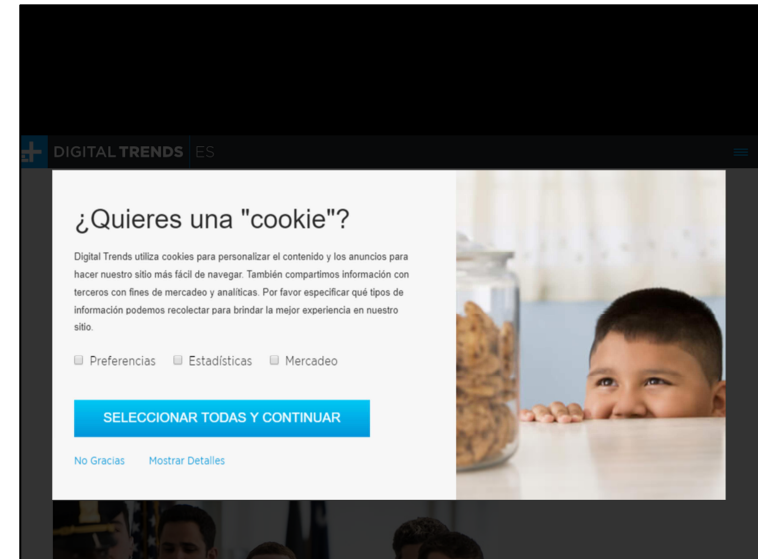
DIGITAL TRENDS ES

¿Quieres una "cookie"?

Digital Trends utiliza cookies para personalizar el contenido y los anuncios para hacer nuestro sitio más fácil de navegar. También compartimos información con terceros con fines de mercadeo y analíticas. Por favor especificar qué tipos de información podemos recolectar para brindar la mejor experiencia en nuestro sitio.

Preferencias Estadísticas Mercadeo

SELECCIONAR TODAS Y CONTINUAR

No Gracias Mostrar Detalles